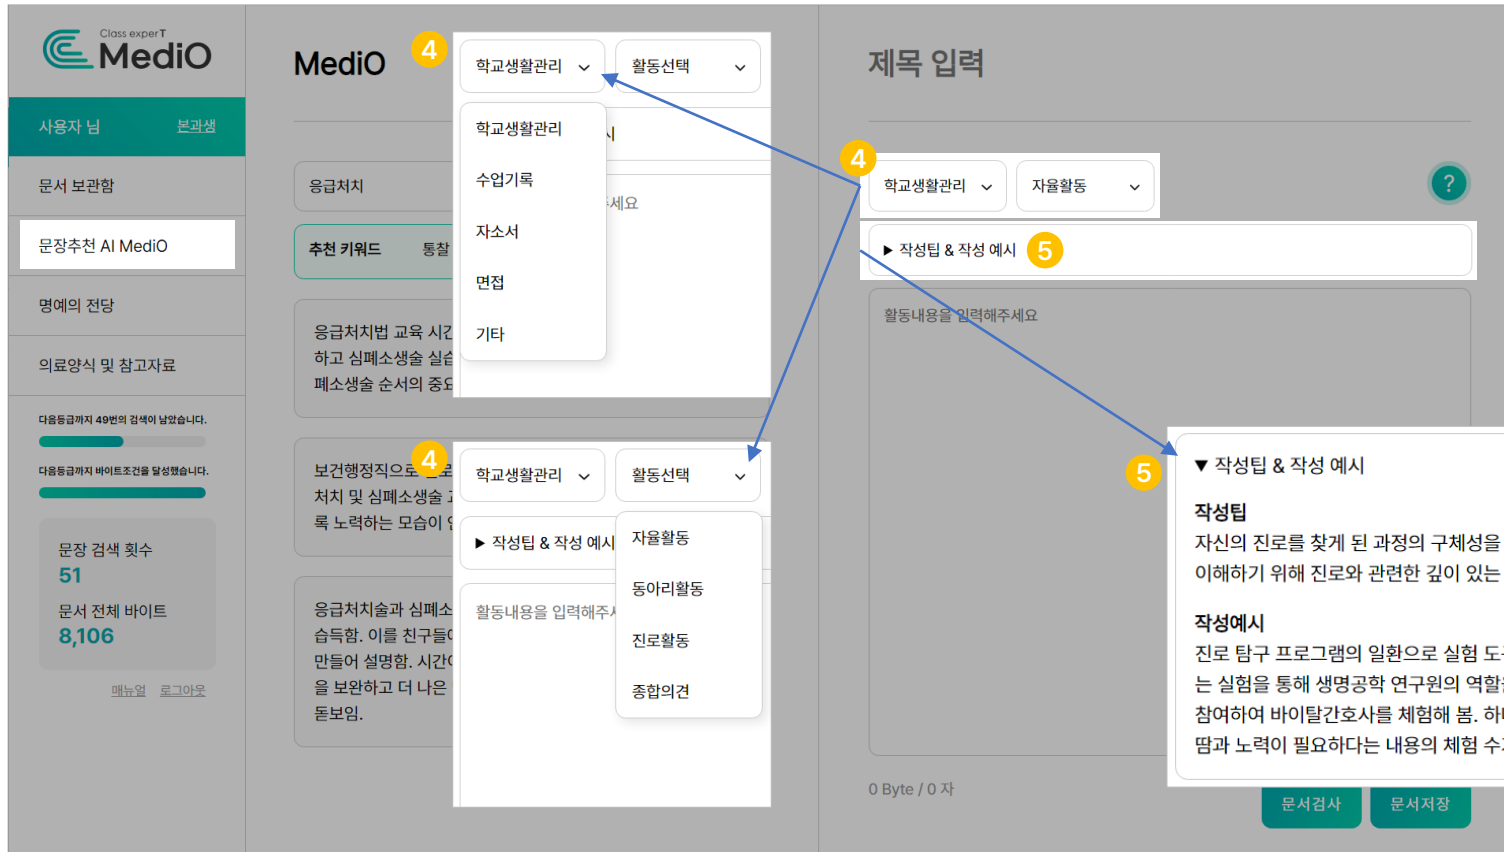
Class experT
MediO

사용자 님 본과생

문서 보관함

문장추천 AI MediO

명예의 전당

의료양식 및 참고자료

다음등급까지 49번의 검색이 남았습니다.

다음등급까지 바이트조건을 달성했습니다.

문장 검색 횟수
51

문서 전체 바이트
8,106

매뉴얼 로그아웃

MediO

4

학교생활관리 활동선택

학교생활관리
수업기록
자소서
면접
기타

응급처치

추천 키워드 통찰

응급처치법 교육 시간 하고 심폐소생술 실습 폐소생술 순서의 중요

보건행정직으로 처치 및 심폐소생술 록 노력하는 모습이

응급처치술과 심폐소 습득함. 이를 친구들에 만들어 설명함. 시간 을 보완하고 더 나은 돋보임.

4

학교생활관리 활동선택

▶ 작성팁 & 작성 예시

활동내용을 입력해주

자율활동
동아리활동
진로활동
종합의견

제목 입력

4

학교생활관리 자율활동

?

▶ 작성팁 & 작성 예시 5

활동내용을 입력해주세요

5

▼ 작성팁 & 작성 예시

작성팁
자신의 진로를 찾게 된 과정의 구체성을
이해하기 위해 진로와 관련한 깊이 있는

작성예시
진로 탐구 프로그램의 일환으로 실험 도
는 실험을 통해 생명공학 연구원의 역할
참여하여 바이탈간호사를 체험해 봄. 하
땀과 노력이 필요하다는 내용의 체험 수

0 Byte / 0 자

문서검사 문서저장